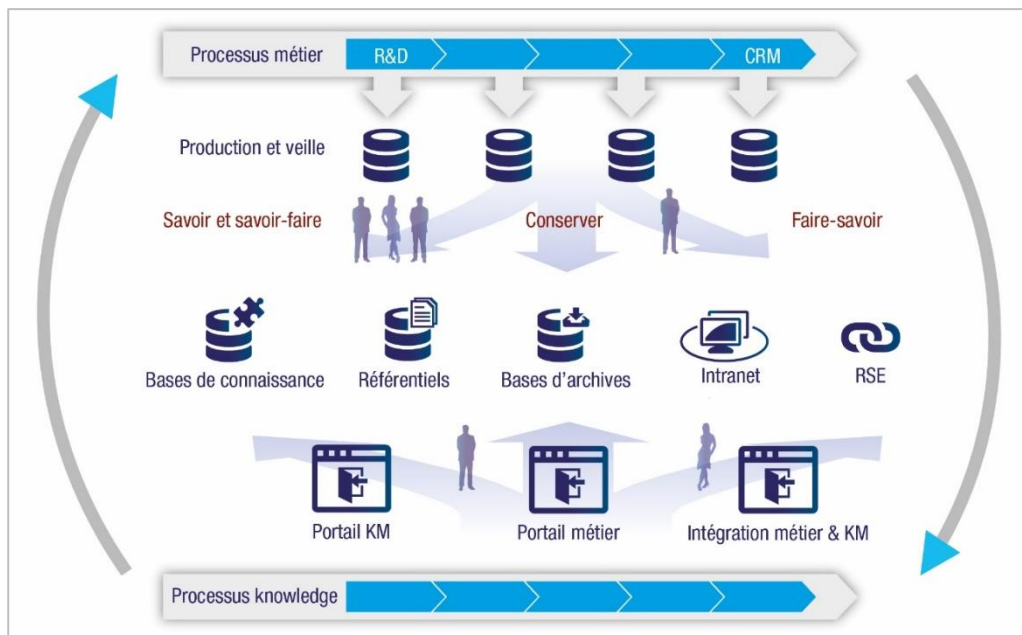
Processus métier R&D CRM

Production et veille

Savoir et savoir-faire

Conserver

Faire-savoir

Bases de connaissance

Référentiels

Bases d'archives

Intranet

RSE

Portail KM

Portail métier

Intégration métier & KM

Processus knowledge